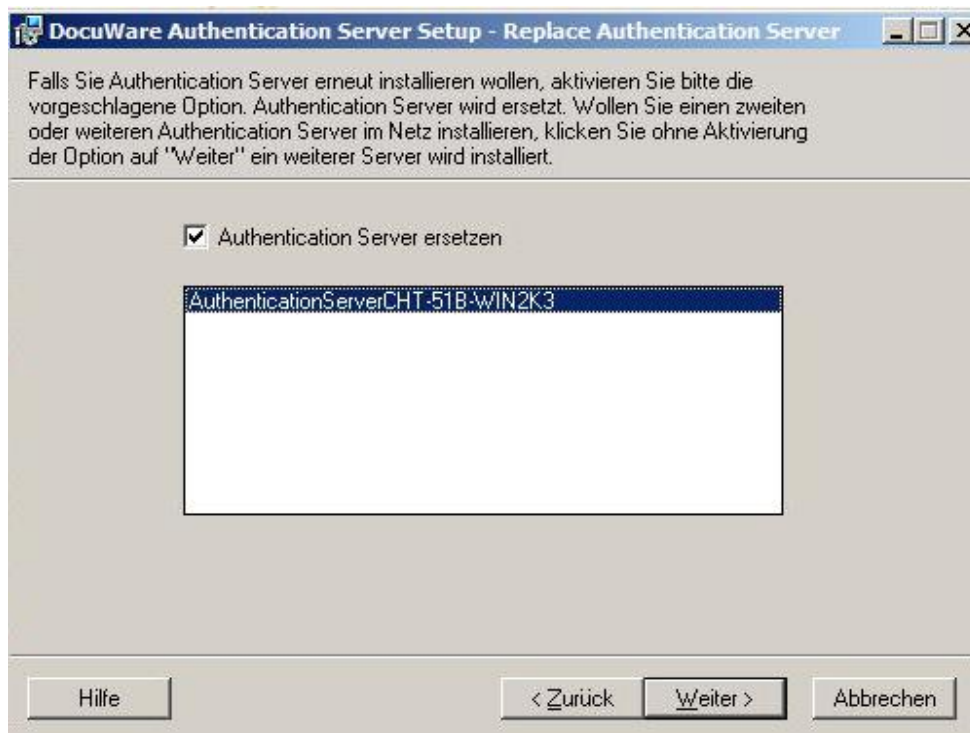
DocuWare Authentication Server Setup - Replace Authentication Server

Falls Sie Authentication Server erneut installieren wollen, aktivieren Sie bitte die vorgeschlagene Option. Authentication Server wird ersetzt. Wollen Sie einen zweiten oder weiteren Authentication Server im Netz installieren, klicken Sie ohne Aktivierung der Option auf "Weiter" ein weiterer Server wird installiert.

Authentication Server ersetzen

AuthenticationServerCHT-51B-WIN2K3

Hilfe

< Zurück

Weiter >

Abbrechen